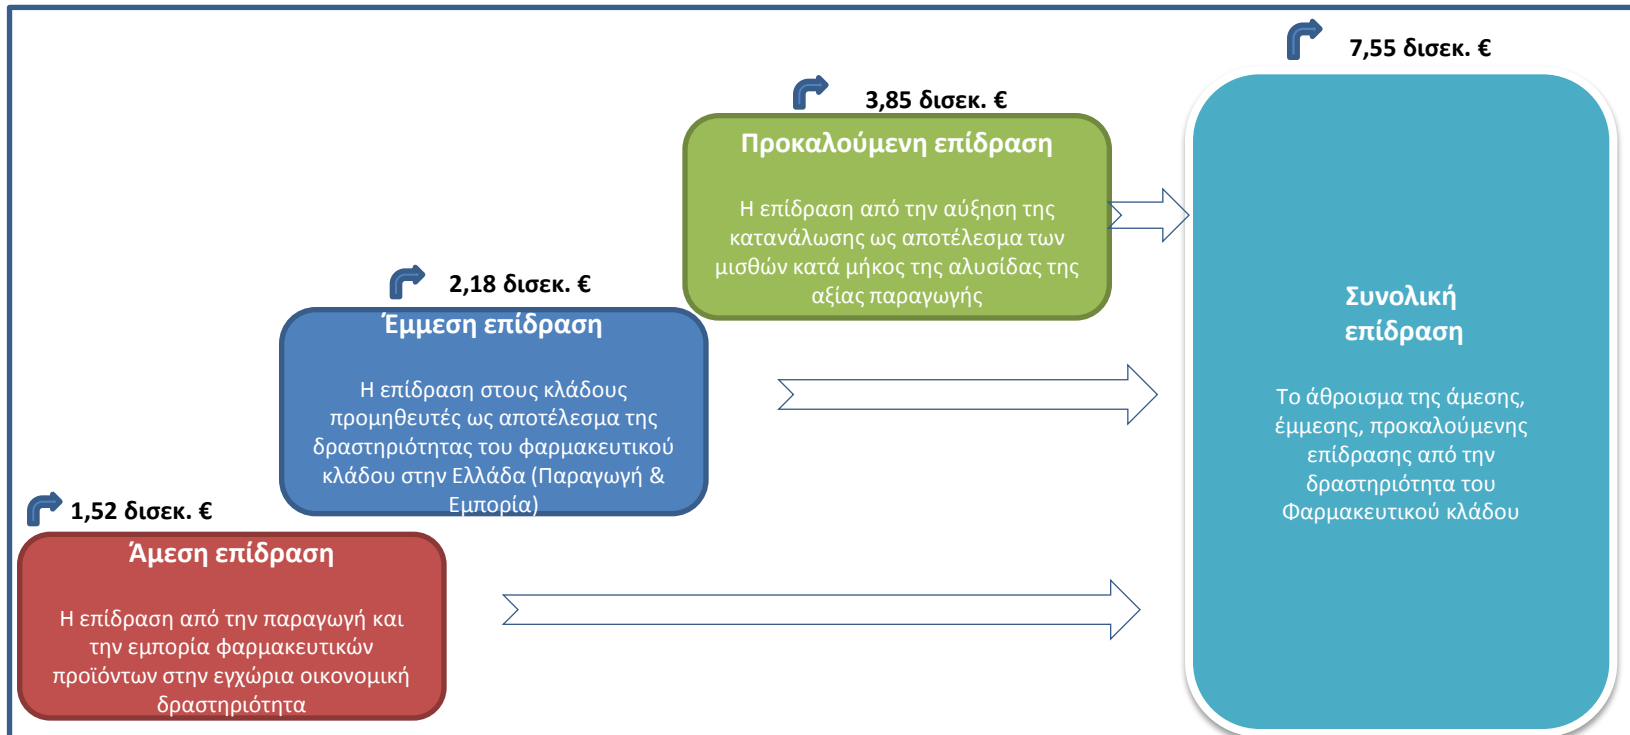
7,55 δισεκ. €

3,85 δισεκ. €

Προκαλούμενη επίδραση

Η επίδραση από την αύξηση της κατανάλωσης ως αποτέλεσμα των μισθών κατά μήκος της αλυσίδας της αξίας παραγωγής

2,18 δισεκ. €

Έμμεση επίδραση

Η επίδραση στους κλάδους προμηθευτές ως αποτέλεσμα της δραστηριότητας του φαρμακευτικού κλάδου στην Ελλάδα (Παραγωγή & Εμπορία)

1,52 δισεκ. €

Άμεση επίδραση

Η επίδραση από την παραγωγή και την εμπορία φαρμακευτικών προϊόντων στην εγχώρια οικονομική δραστηριότητα

Συνολική επίδραση

Το άθροισμα της άμεσης, έμμεσης, προκαλούμενης επίδρασης από την δραστηριότητα του Φαρμακευτικού κλάδου